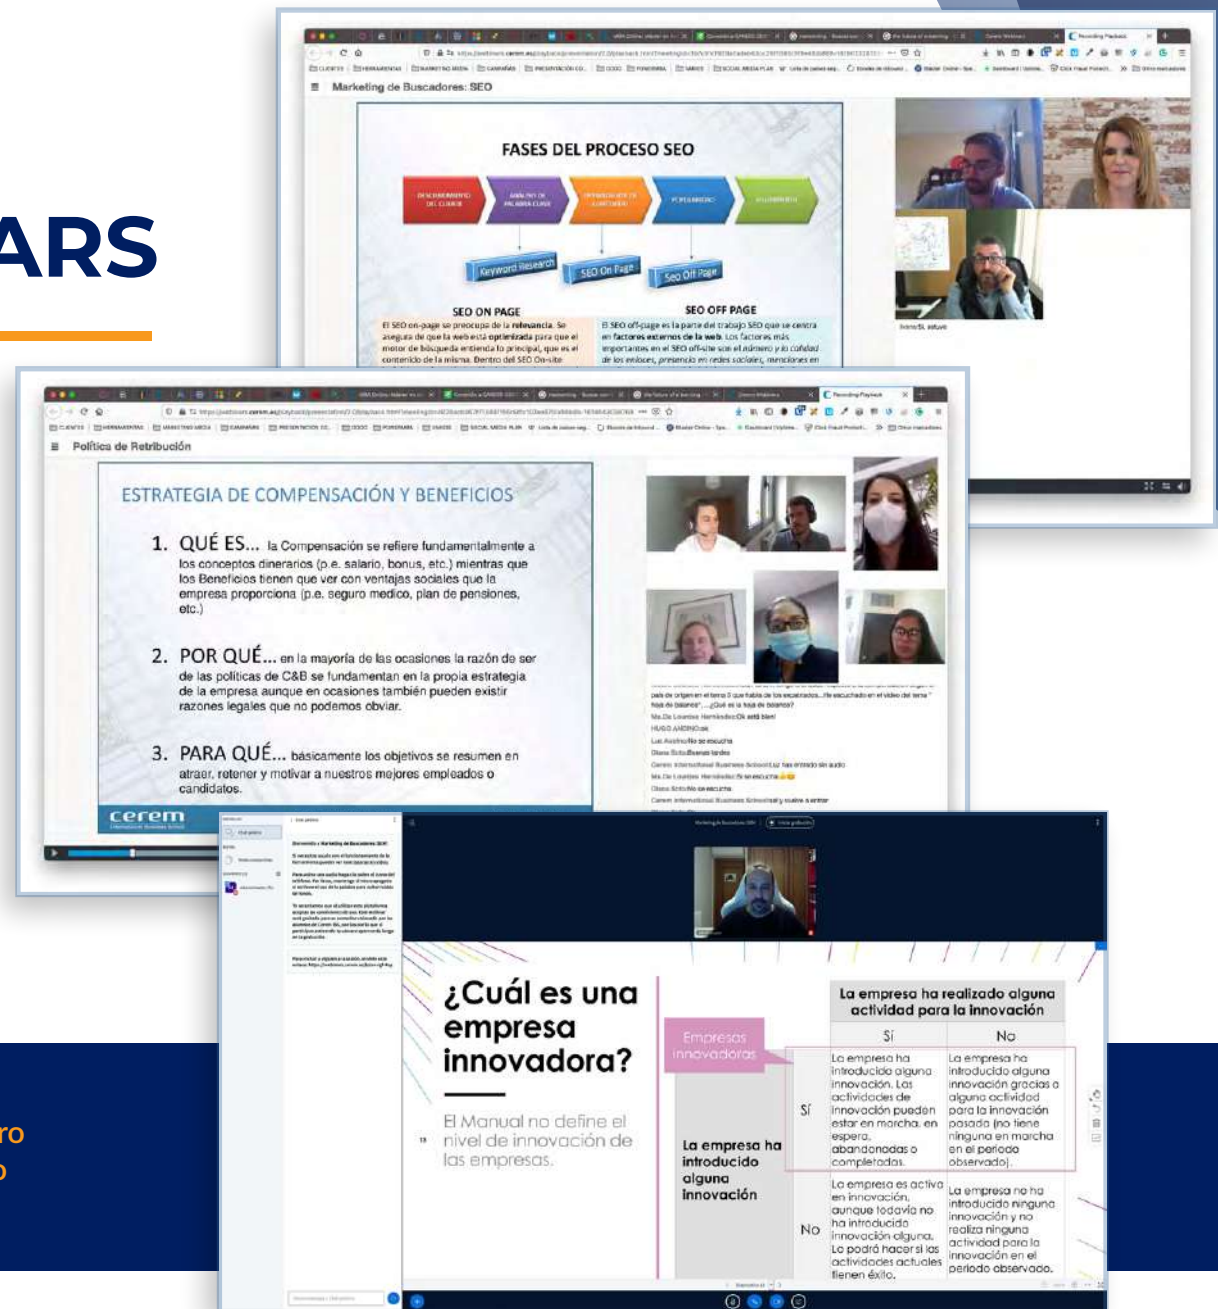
ARS

ro
o

Marketing de Buscadores: SEO

FASES DEL PROCESO SEO

Keyword Research
SEO On Page
Seo Off Page

SEO ON PAGE
El SEO on-page se preocupa de la relevancia. Se asegura de que la web está optimizada para que el motor de búsqueda entienda lo principal, que es el contenido de la misma. Dentro del SEO On-site

SEO OFF PAGE
El SEO off-page es la parte del trabajo SEO que se centra en factores externos de la web. Los factores más importantes en el SEO off-site son el número y la calidad de los enlaces, presencia en redes sociales, menciones en

Política de Retribución

ESTRATEGIA DE COMPENSACIÓN Y BENEFICIOS

1. QUÉ ES... la Compensación se refiere fundamentalmente a los conceptos dinerarios (p.e. salario, bonus, etc.) mientras que los Beneficios tienen que ver con ventajas sociales que la empresa proporciona (p.e. seguro medico, plan de pensiones, etc.)

2. POR QUÉ... en la mayoría de las ocasiones la razón de ser de las políticas de C&B se fundamentan en la propia estrategia de la empresa aunque en ocasiones también pueden existir razones legales que no podemos obviar.

3. PARA QUÉ... básicamente los objetivos se resumen en atraer, retener y motivar a nuestros mejores empleados o candidatos.

cerem

¿Cuál es una empresa innovadora?

El Manual no define el nivel de innovación de las empresas.

| | | La empresa ha realizado alguna actividad para la innovación | |
|---|---|---|---|
| Empresas innovadoras | | Sí | No |
| La empresa ha introducido alguna innovación | Sí | La empresa ha introducido alguna innovación. Las actividades de innovación pueden estar en marcha, en espera, abandonadas o completadas. | La empresa ha introducido alguna innovación gracias a alguna actividad para la innovación pasada (no tiene ninguna en marcha en el periodo observado). |
| | No | La empresa es activa en innovación, aunque todavía no ha introducido innovación alguna. Lo podrá hacer si las actividades actuales tienen éxito. | La empresa no ha introducido ninguna innovación y no realiza ninguna actividad para la innovación en el periodo observado. |